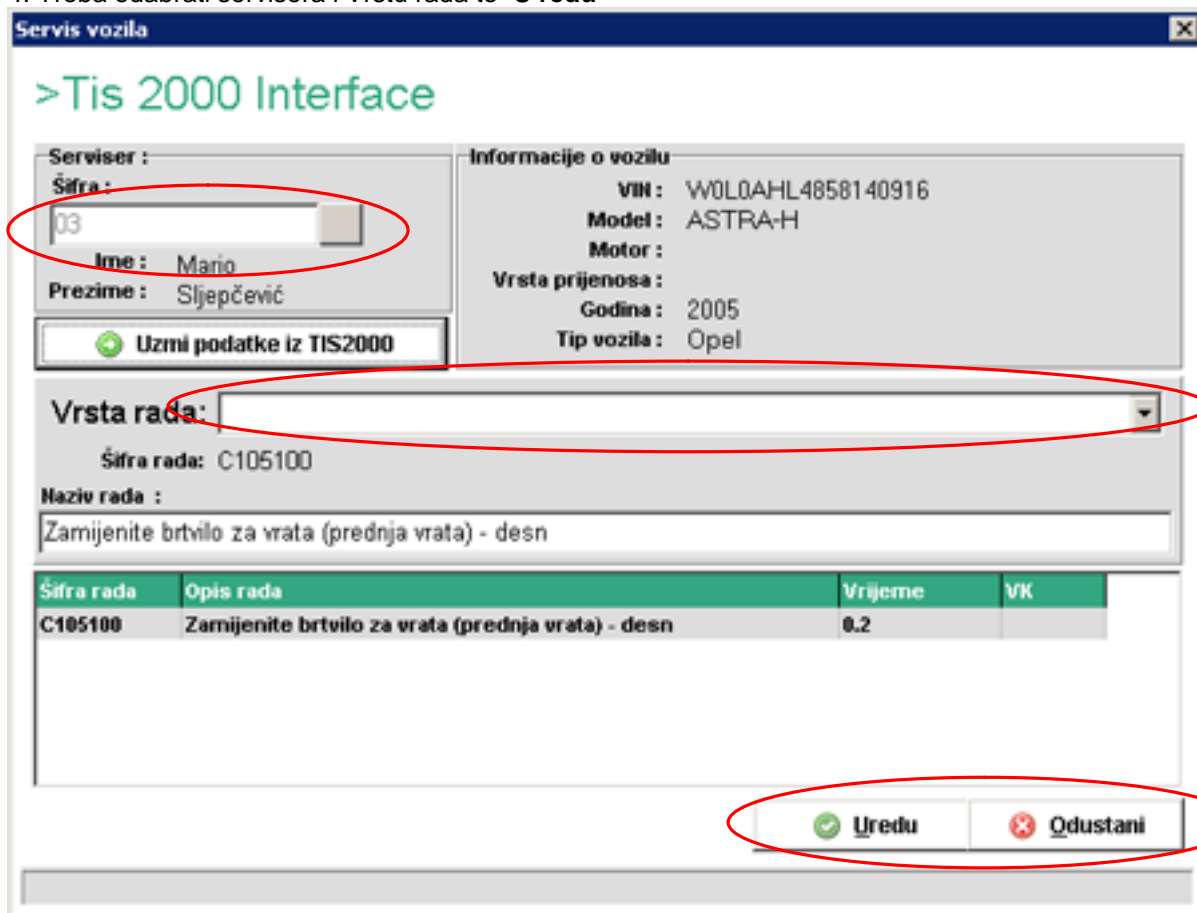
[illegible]

Servis vozila

>Tis 2000 Interface

Serviser :

Šifra :

03

Ime : Mario

Prezime : Sljepčević

Uzmi podatke iz TIS2000

Informacije o vozilu

VIN : W0L0AHL4858140916

Model : ASTRA-H

Motor :

Vrsta prijenosa :

Godina : 2005

Tip vozila : Opel

Vrsta rada:

Šifra rada: C105100

Naziv rada :

Zamijenite brtvilo za vrata (prednja vrata) - desn

| Šifra rada | Opis rada | Vrijeme | VK |
|---|---|---|---|
| C105100 | Zamijenite brtvilo za vrata (prednja vrata) - desn | 0.2 | |

Uredu

Odustani